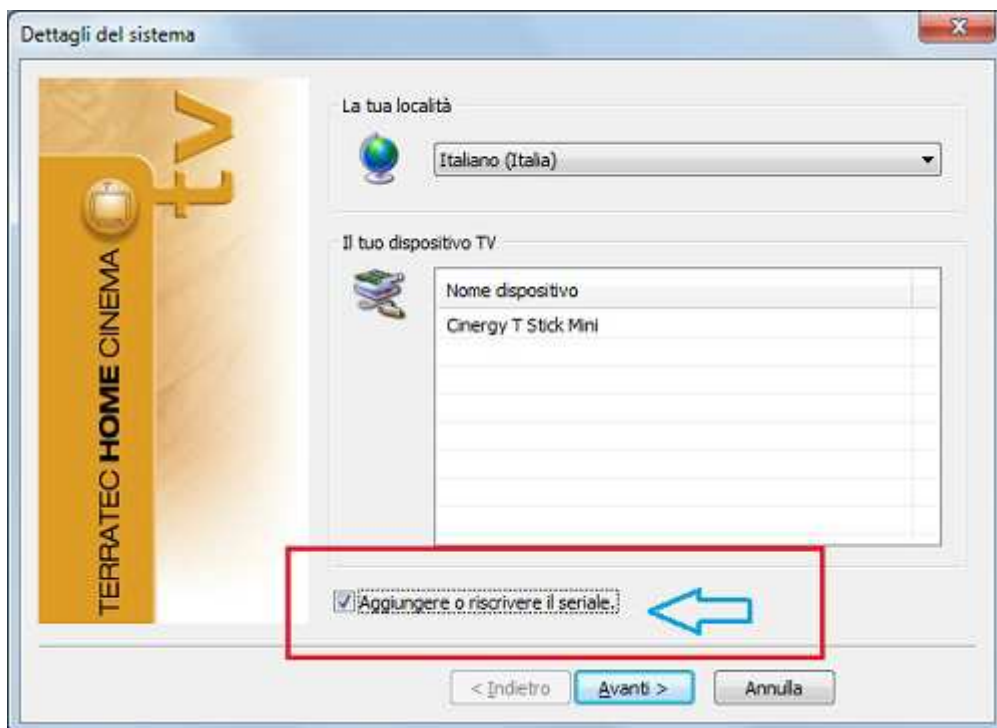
Dettagli del sistema

TERRATEC HOME CINEMA

TV

La tua località

Italiano (Italia)

Il tuo dispositivo TV

| Nome dispositivo |
|---|
| Cinergy T Stick Mini |

Aggiungere o riscrivere il seriale.

< Indietro

Avanti >

Annulla